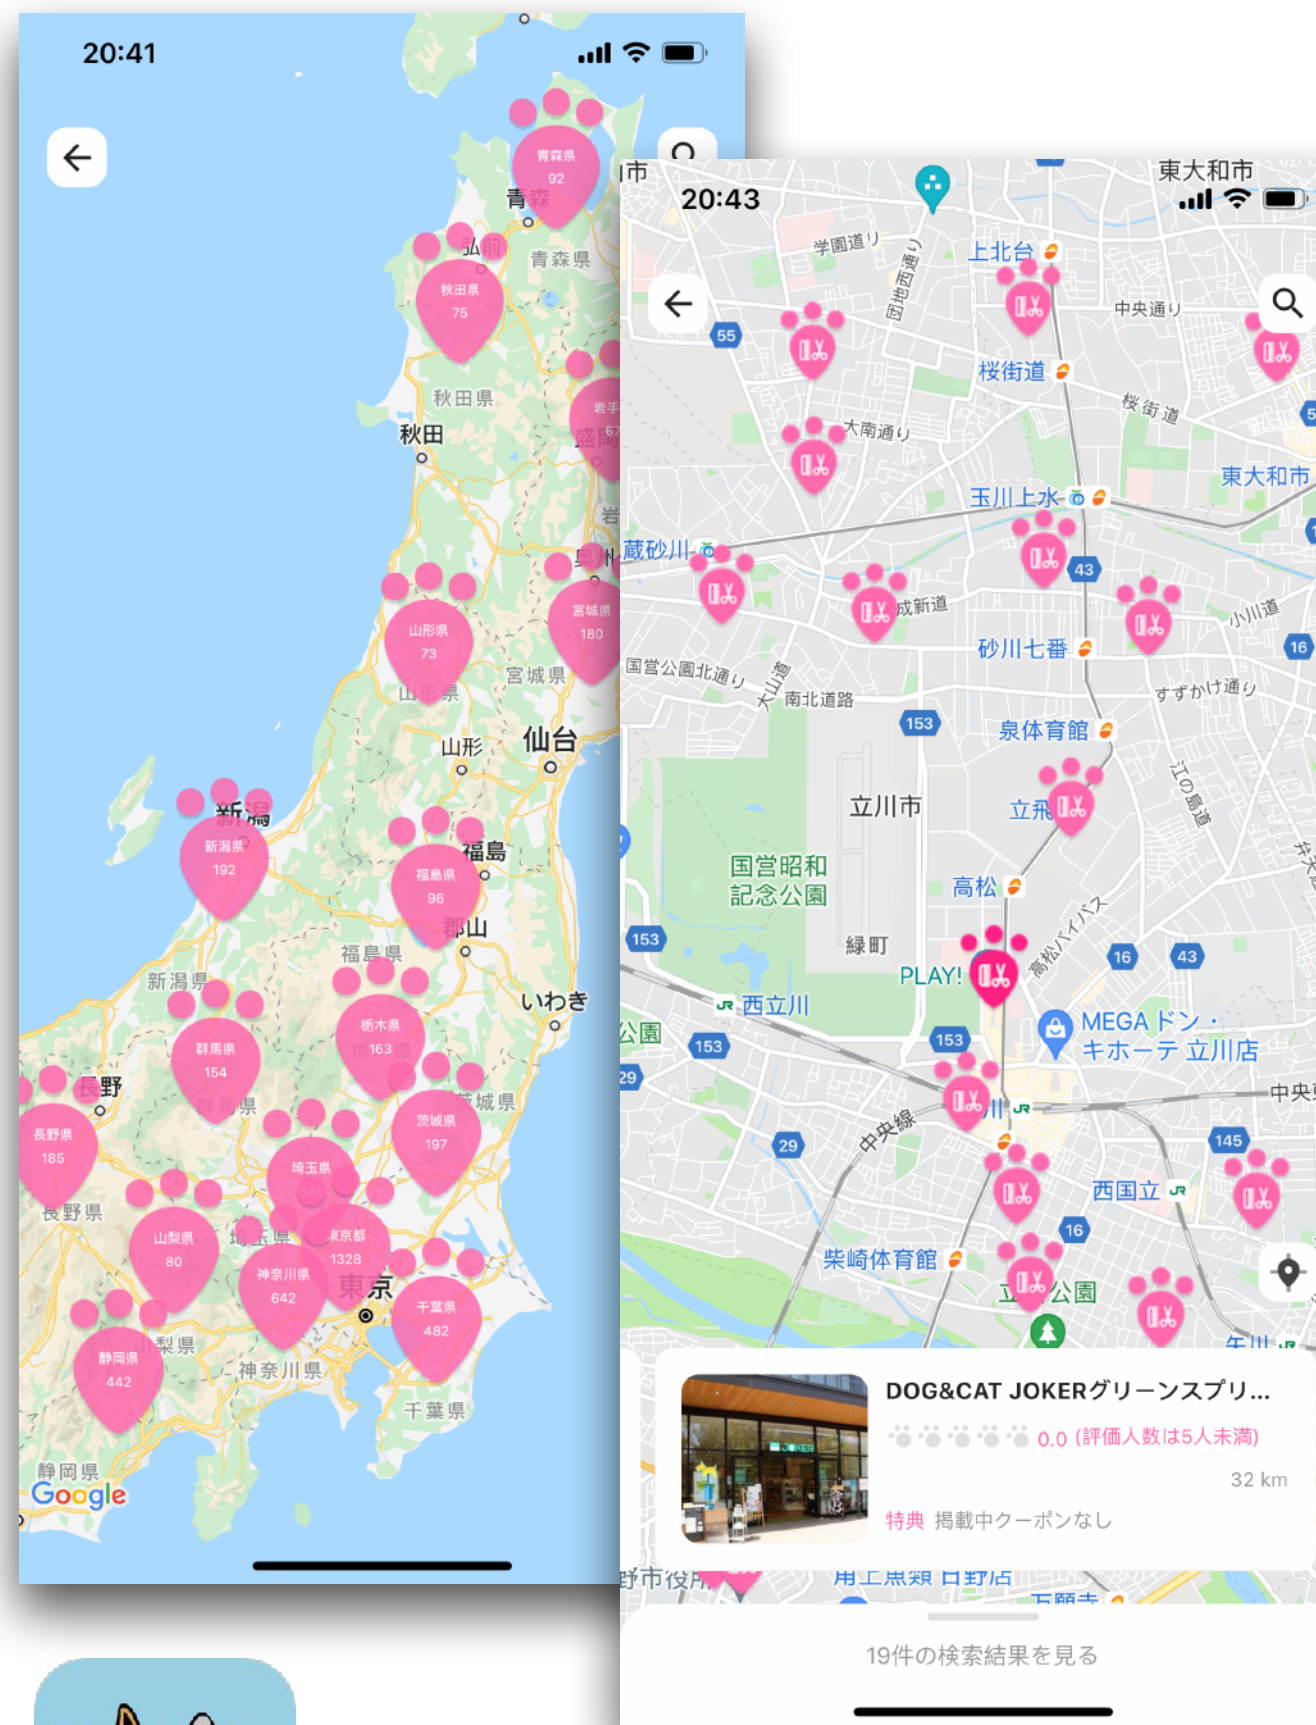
20:41

青森県
92
青森
弘前
青森県
秋田県
75
秋田県
秋田
岩手
67
盛岡
山形県
73
宮城県
180
宮城県
山形県
山形
仙台
新潟
新潟県
192
福島
福島県
98
郡山
福島県
新潟県
いわき
群馬県
154
栃木県
163
長野
長野県
185
群馬県
茨城県
茨城県
197
長野県
埼玉県
山梨県
80
東京都
1328
神奈川県
642
東京
千葉県
482
静岡県
442
山梨県
神奈川県
千葉県
静岡県
Google

20:43

東大和市
学園道り
上北台
中央通り
55
桜街道
大南通り
桜街道
東大和市
玉川上水
蔵砂川
43
成新道
砂川七番
小川道
16
国営公園北通り
南北道路
すずかけ通り
153
泉体育館
立川市
立飛
国営昭和記念公園
高松
153
緑町
高松バイパス
16
43
PLAY!
西立川
公園
153
153
MEGAドン・キホーテ 立川店
29
中央
中央線
145
29
西国立
16
柴崎体育館
公園

DOG&CAT JOKERグリーンスプリ...
0.0 (評価人数は5人未満)
32 km
特典 掲載中クーポンなし

19件の検索結果を見る